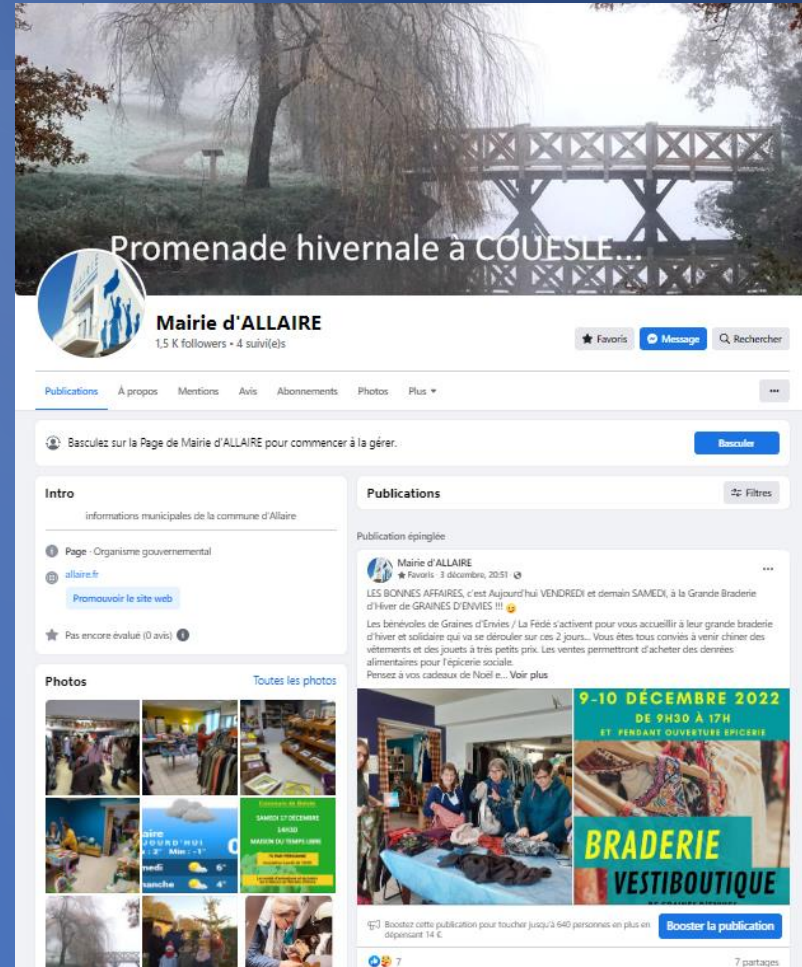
Promenade hivernale à COUESLE...

Mairie d'ALLAIRE
1,5 K followers • 4 suivi(e)s

Favoris
Message
Rechercher

Publications
À propos
Mentions
Avis
Abonnements
Photos
Plus ▾
...

Basculez sur la Page de Mairie d'ALLAIRE pour commencer à la gérer.
Basculer

Intro
informations municipales de la commune d'Allaire
Page · Organisme gouvernemental
allaire.fr
Promouvoir le site web
Pas encore évalué (0 avis)

Photos
Toutes les photos

Publications
Filtres

Publication épinglée

Mairie d'ALLAIRE
Favoris · 3 décembre, 20:51
...

LES BONNES AFFAIRES, c'est Aujourd'hui VENDREDI et demain SAMEDI, à la Grande Braderie d'Hiver de GRAINES D'ENVIES !!!

Les bénévoles de Graines d'Envies / La Fédé s'activent pour vous accueillir à leur grande braderie d'hiver et solidaire qui va se dérouler sur ces 2 jours... Vous êtes tous conviés à venir chiner des vêtements et des jouets à très petits prix. Les ventes permettront d'acheter des denrées alimentaires pour l'épicerie sociale.
Pensez à vos cadeaux de Noël e... Voir plus

9-10 DÉCEMBRE 2022
DE 9H30 À 17H
ET PENDANT OUVERTURE EPICERIE
BRADERIE
VESTIBOUTIQUE

Boostez cette publication pour toucher jusqu'à 640 personnes en plus en dépensant 14 €.
Booster la publication

7
7 partages